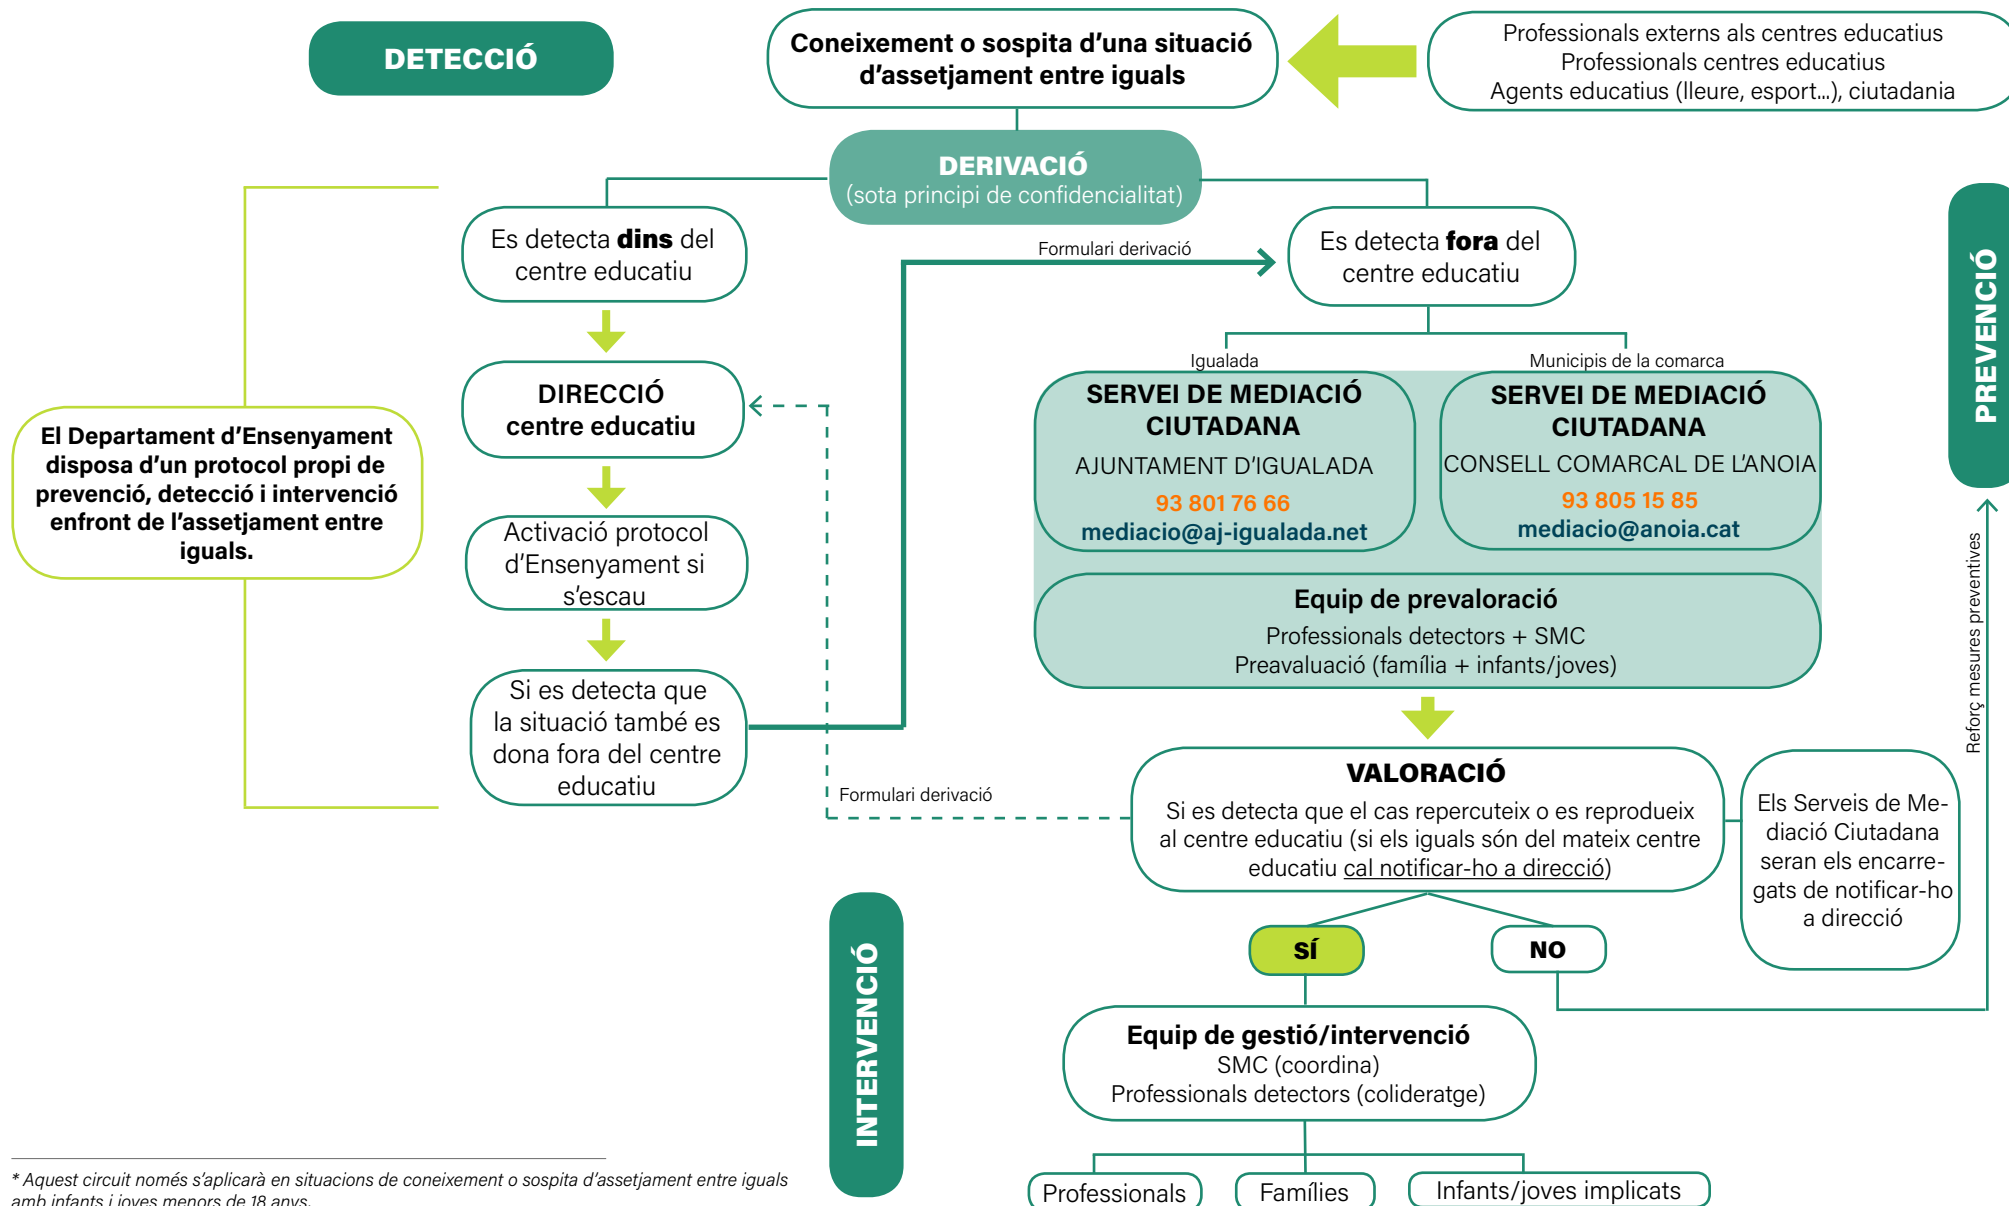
DETECCIÓ

Coneixement o sospita d'una situació d'assetjament entre iguals

Professionals externs als centres educatius
Professionals centres educatius
Agents educatius (lleure, esport...), ciutadania

DERIVACIÓ
(sota principi de confidencialitat)

PREVENCIÓ

Es detecta **dins** del centre educatiu

Formulari derivació

Es detecta **fora** del centre educatiu

Igualada

Municipis de la comarca

DIRECCIÓ centre educatiu

SERVEI DE MEDIACIÓ CIUTADANA
AJUNTAMENT D'IGUALADA
93 801 76 66
mediacio@aj-igualada.net

SERVEI DE MEDIACIÓ CIUTADANA
CONSELL COMARCAL DE L'ANOIA
93 805 15 85
mediacio@anoia.cat

El Departament d'Ensenyament disposa d'un protocol propi de prevenció, detecció i intervenció enfront de l'assetjament entre iguals.

Activació protocol d'Ensenyament si s'escau

Equip de prevaloració
Professionals detectors + SMC
Preavaluació (família + infants/joves)

Reforç mesures preventives

Si es detecta que la situació també es dona fora del centre educatiu

Formulari derivació

VALORACIÓ
Si es detecta que el cas repercuteix o es reprodueix al centre educatiu (si els iguals són del mateix centre educatiu cal notificar-ho a direcció)

Els Serveis de Mediació Ciutadana seran els encarregats de notificar-ho a direcció

SÍ

NO

INTERVENCIÓ

Equip de gestió/intervenció
SMC (coordina)
Professionals detectors (colideratge)

Professionals

Famílies

Infants/joves implicats

* Aquest circuit només s'aplicarà en situacions de coneixement o sospita d'assetjament entre iguals amb infants i joves menors de 18 anys.